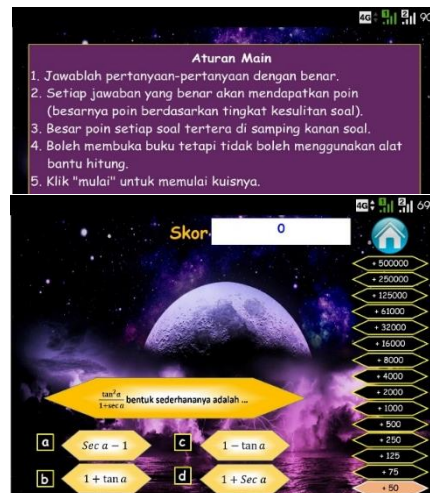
4G 90

Aturan Main
1. Jawablah pertanyaan-pertanyaan dengan benar.
2. Setiap jawaban yang benar akan mendapatkan poin (besarnya poin berdasarkan tingkat kesulitan soal).
3. Besar poin setiap soal tertera di samping kanan soal.
4. Boleh membuka buku tetapi tidak boleh menggunakan alat bantu hitung.
5. Klik "mulai" untuk memulai kuisnya.

4G 69

Skor 0

+ 500000
+ 250000
+ 125000
+ 61000
+ 32000
+ 16000
+ 8000
+ 4000
+ 2000
+ 1000
+ 500
+ 250
+ 125
+ 75
+ 50

$\frac{\tan^2 \alpha}{1+\sec \alpha}$ bentuk sederhananya adalah ...

a $Sec\, a - 1$
c $1 - \tan a$
b $1 + \tan a$
d $1 + Sec\, a$